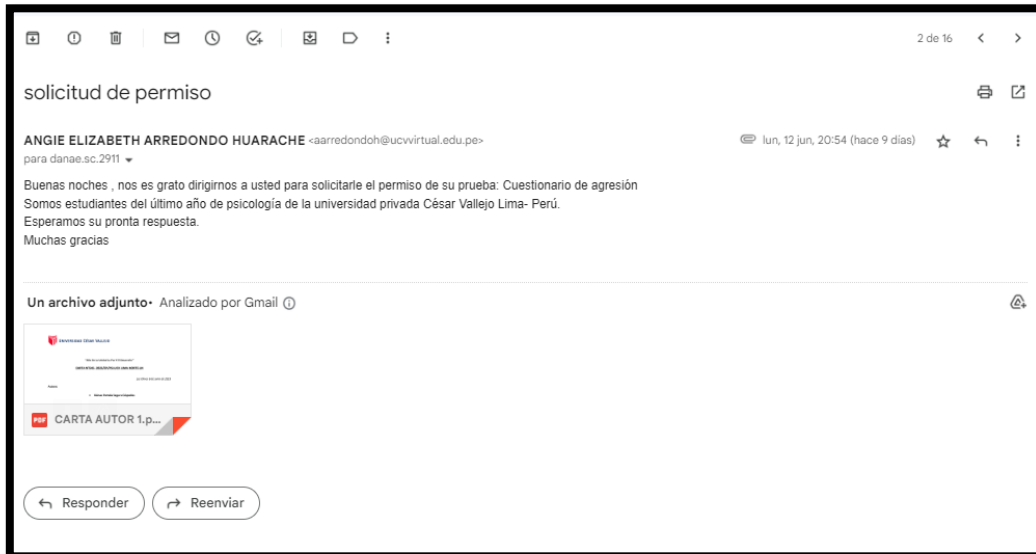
2 de 16

solicitud de permiso

ANGIE ELIZABETH ARREDONDO HUARACHE <aarredondoh@ucvvirtual.edu.pe>
para danae.sc.2911

lun, 12 jun, 20:54 (hace 9 días)

Buenas noches , nos es grato dirigirnos a usted para solicitarle el permiso de su prueba: Cuestionario de agresión
Somos estudiantes del último año de psicología de la universidad privada César Vallejo Lima- Perú.
Esperamos su pronta respuesta.
Muchas gracias

Un archivo adjunto · Analizado por Gmail

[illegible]

PDF CARTA AUTOR 1.p...

Responder

Reenviar